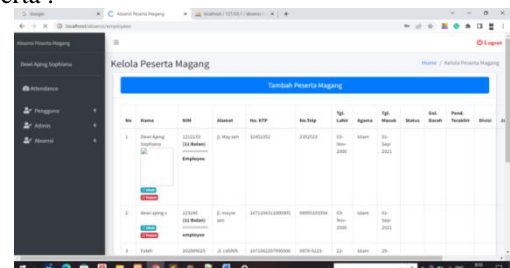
erta :

Google | Absensi Peserta Magang | localhost / 127.0.0.1 / absensi | +

localhost/absensi/employees

Absensi Peserta Magang

Dewi Ajeng Sophiana

Attendance

Pengguna

Admin

Absensi

Logout

Kelola Peserta Magang

Home / Kelola Peserta Magang

Tambah Peserta Magang

| No | Nama | NIM | Alamat | No. KTP | No Telp | Tgl. Lahir | Agama | Tgl. Masuk | Status | Gol. Darah | Pend. Terakhir | Divisi |
|---|---|---|---|---|---|---|---|---|---|---|---|---|
| 1 | Dewi Ajeng Sophiana | 1212133 (11 Bulan) Employee | Jl. May jen | 32452352 | 2352323 | 01-Nov-2000 | Islam | 01-Sep-2021 | | | | |
| 2 | dewi ajeng s | 123246 (11 Bulan) employee | jl. mayor jen | 1671104512000001 | 08995333594 | 03-Nov-2000 | Islam | 01-Sep-2021 | | | | |
| 3 | Fadeh | 202009015 | Jl. Lebak | 1671062207990006 | 0878-9223 | 22- | Islam | 29- | | | | |